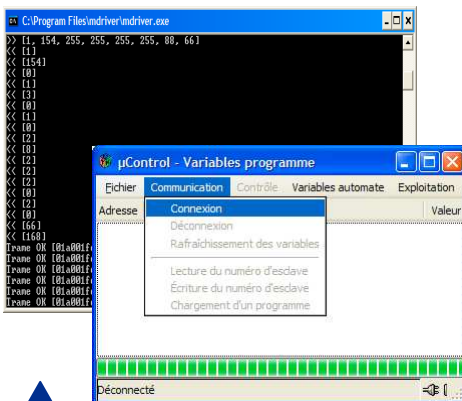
C:\Program Files\mdriver\mdriver.exe

>> [1, 154, 255, 255, 255, 255, 88, 66]
<< [1]
<< [154]
<< [0]
<< [1]
<< [3]
<< [0]
<< [1]
<< [0]
<< [2]
<< [0]
<< [2]
<< [2]
<< [2]
<< [0]
<< [2]
<< [0]
<< [66]
<< [168]
Trame OK [01a001f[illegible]
Trame OK [01a001f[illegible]
Trame OK [01a001f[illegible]
Trame OK [01a001f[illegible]
Trame OK [01a001f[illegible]
Trame OK [01a001f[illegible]

µControl - Variables programme

Fichier Communication Contrôle Variables automate Exploitation

Adresse Valeur

Connexion
Déconnexion
Rafraîchissement des variables
Lecture du numéro d'esclave
Écriture du numéro d'esclave
Chargement d'un programme

Déconnecté